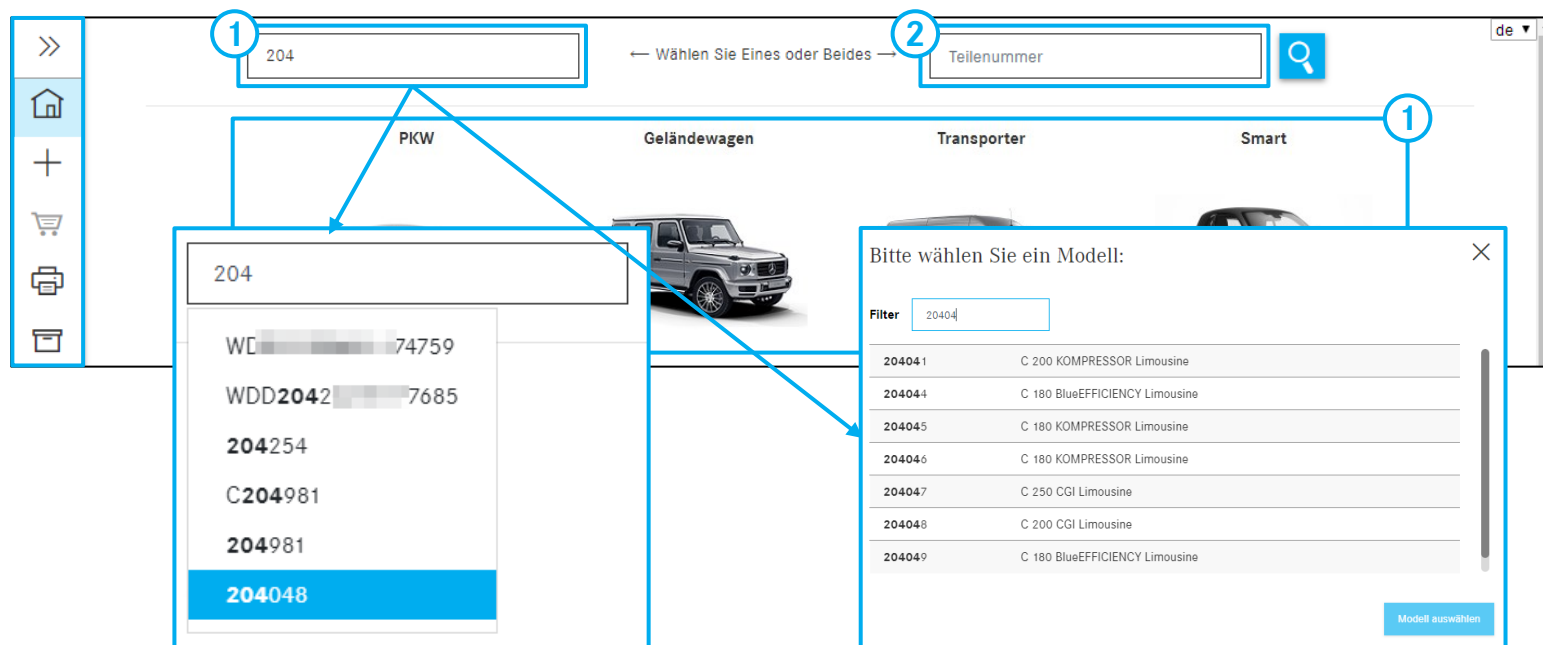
de ▼

1

204

⟵ Wählen Sie Eines oder Beides ⟶

2

Teilenummer

1

PKW

Geländewagen

Transporter

Smart

204

WD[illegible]74759

WDD2042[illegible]7685

204254

C204981

204981

204048

Bitte wählen Sie ein Modell:

Filter 20404

| | |
|---|---|
| 204041 | C 200 KOMPRESSOR Limousine |
| 204044 | C 180 BlueEFFICIENCY Limousine |
| 204045 | C 180 KOMPRESSOR Limousine |
| 204046 | C 180 KOMPRESSOR Limousine |
| 204047 | C 250 CGI Limousine |
| 204048 | C 200 CGI Limousine |
| 204049 | C 180 BlueEFFICIENCY Limousine |

Modell auswählen